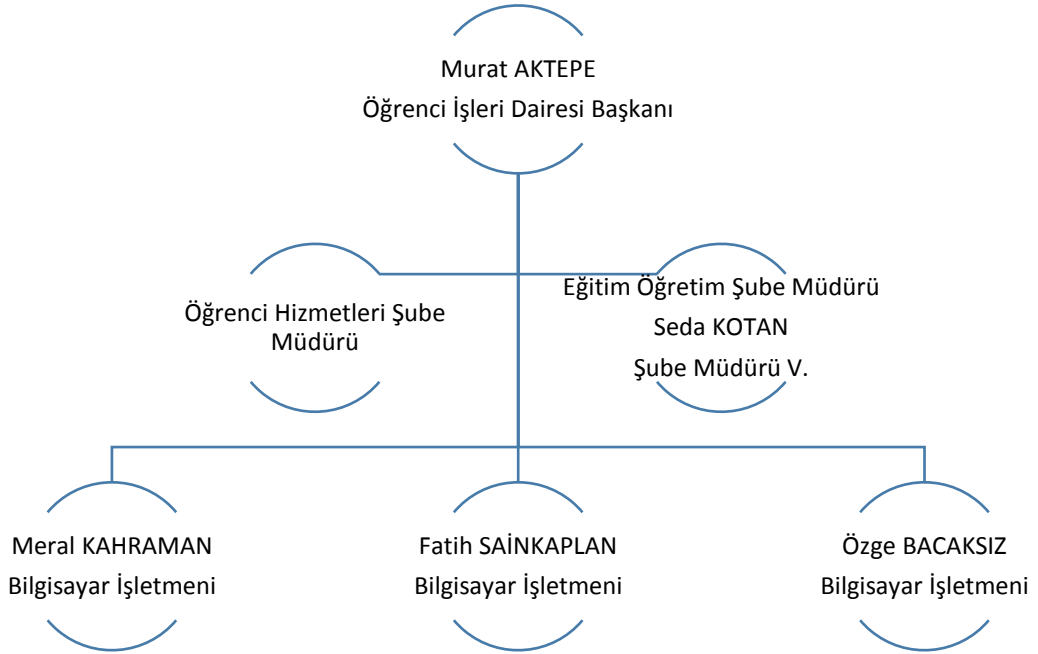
Murat AKTEPE
Öğrenci İşleri Dairesi Başkanı

Öğrenci Hizmetleri Şube Müdürü

Eğitim Öğretim Şube Müdürü
Seda KOTAN
Şube Müdürü V.

Meral KAHRAMAN
Bilgisayar İşletmeni

Fatih SAİNKAPLAN
Bilgisayar İşletmeni

Özge BACAKSIZ
Bilgisayar İşletmeni